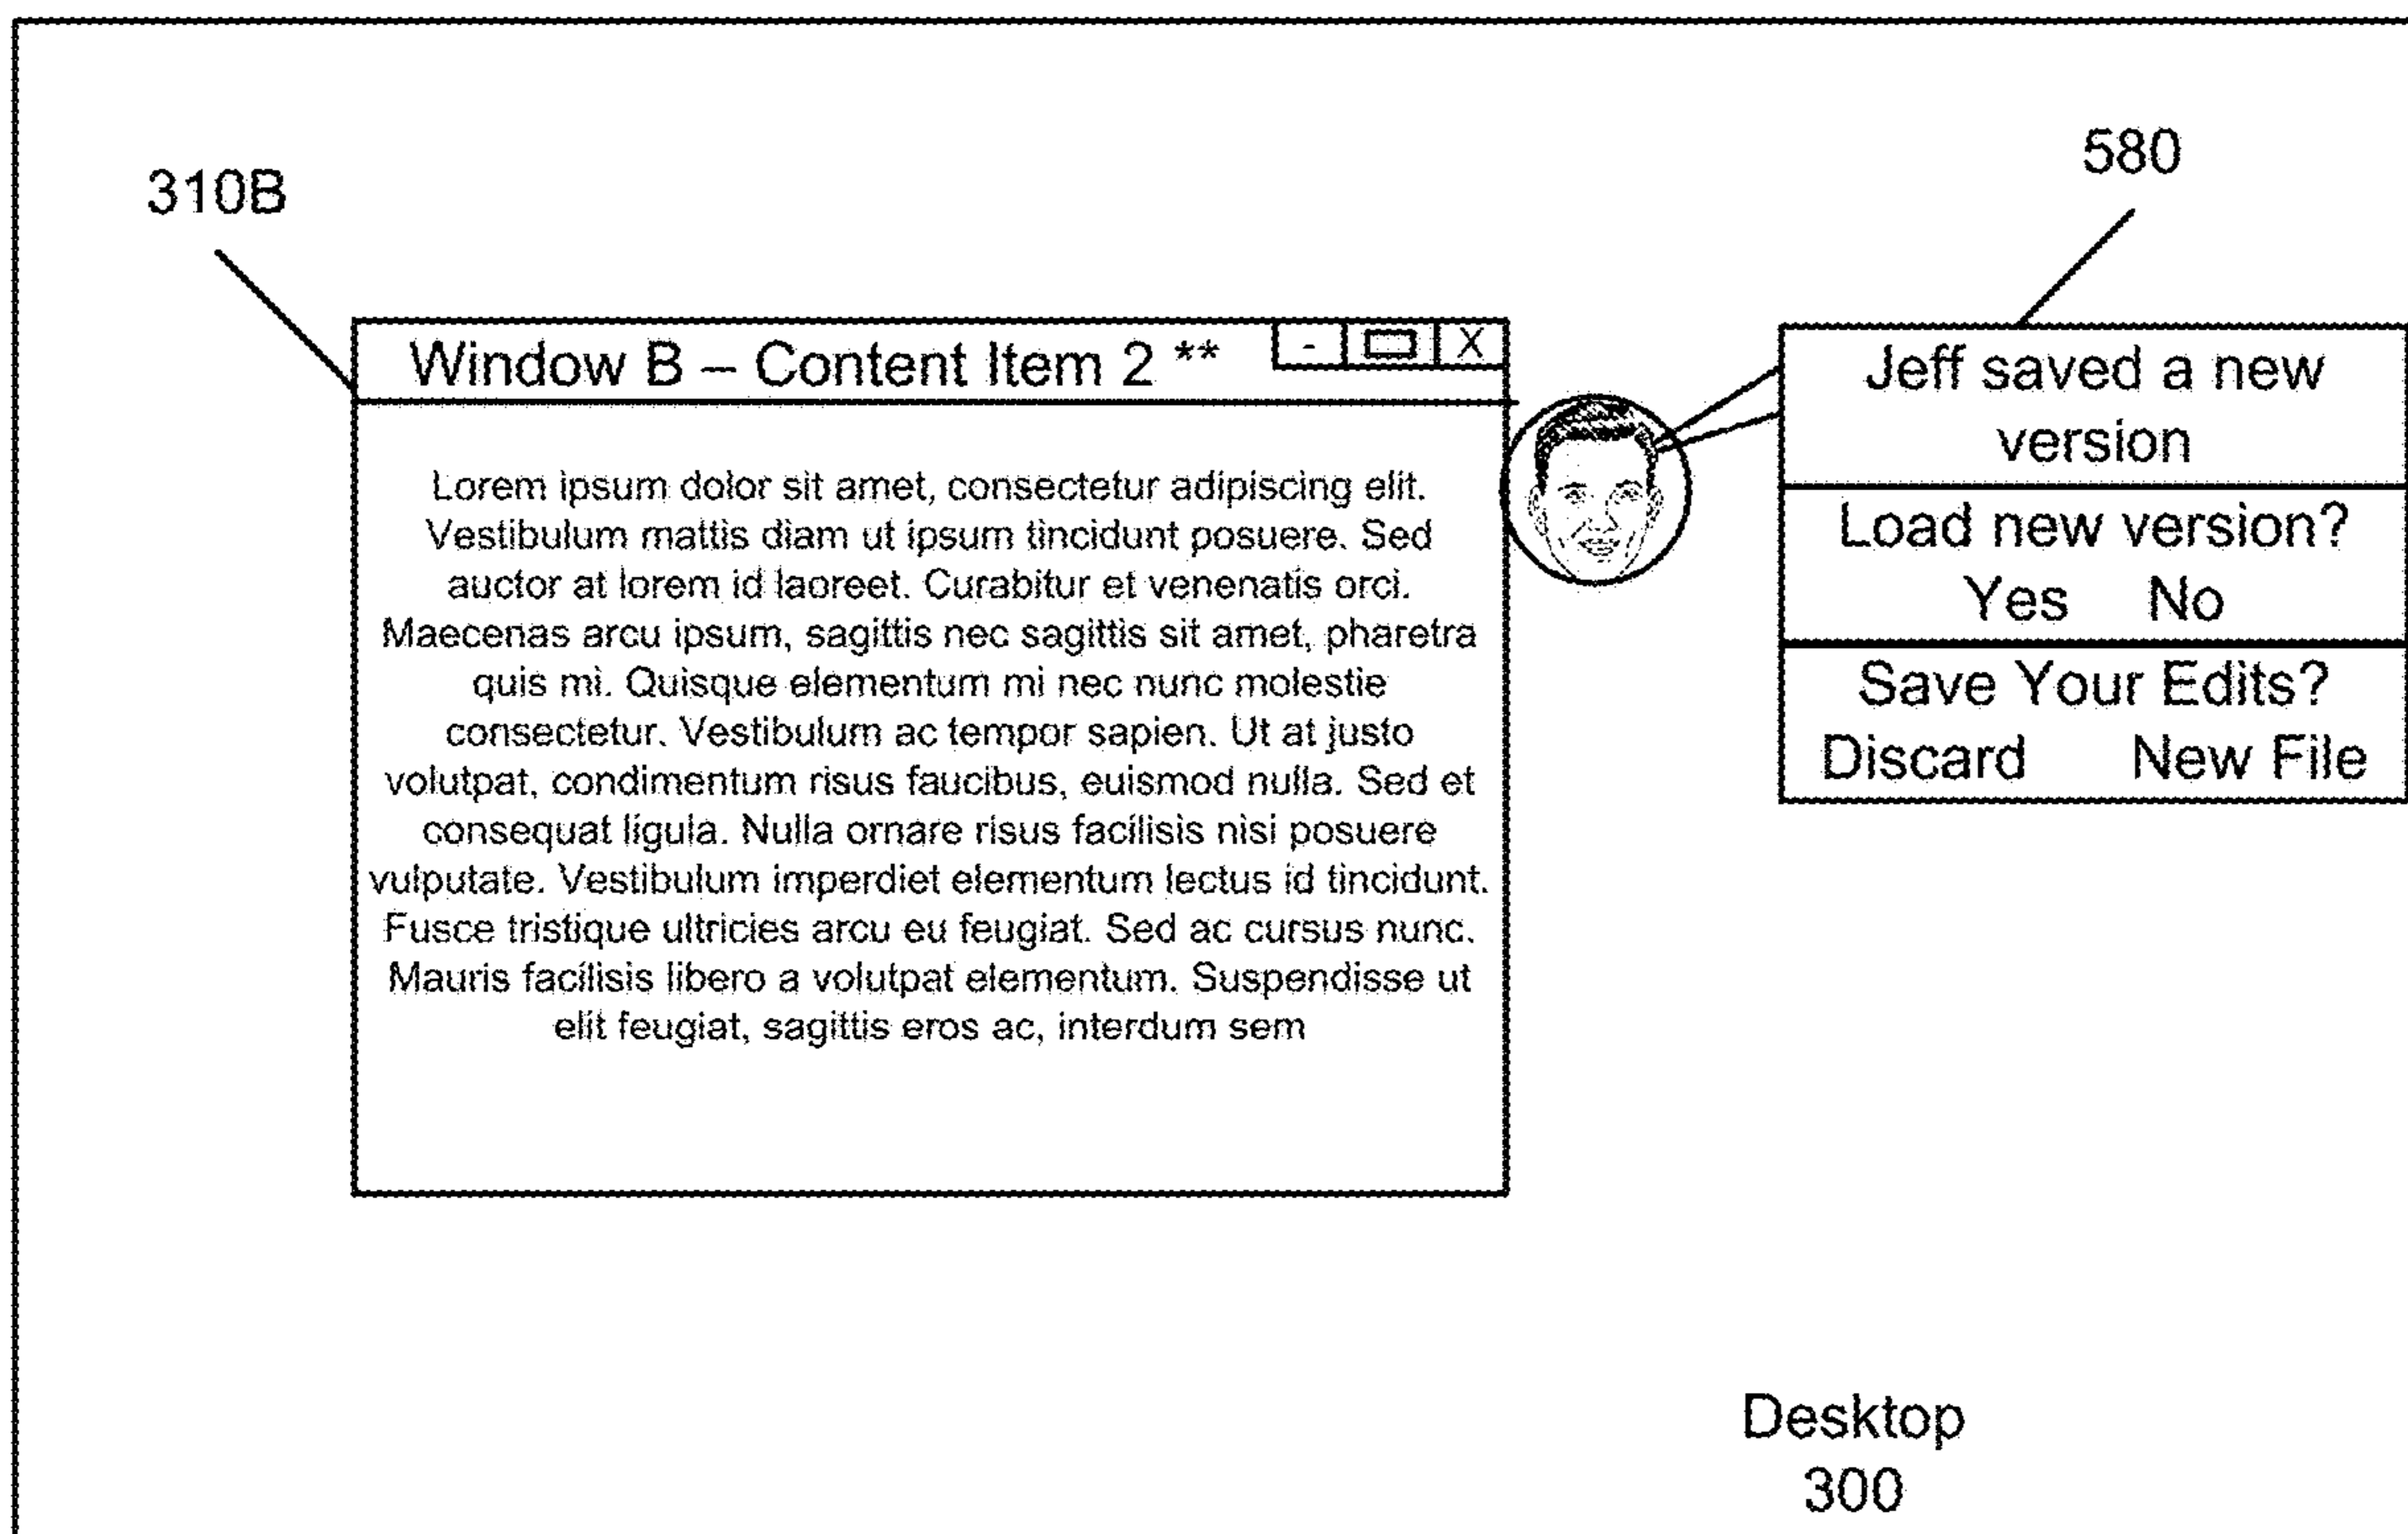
310B

580

Window B – Content Item 2 **

- ▭ X

Lorem ipsum dolor sit amet, consectetur adipiscing elit. Vestibulum mattis diam ut ipsum tincidunt posuere. Sed auctor at lorem id laoreet. Curabitur et venenatis orci. Maecenas arcu ipsum, sagittis nec sagittis sit amet, pharetra quis mi. Quisque elementum mi nec nunc molestie consectetur. Vestibulum ac tempor sapien. Ut at justo volutpat, condimentum risus faucibus, euismod nulla. Sed et consequat ligula. Nulla ornare risus facilisis nisi posuere vulputate. Vestibulum imperdiet elementum lectus id tincidunt. Fusce tristique ultricies arcu eu feugiat. Sed ac cursus nunc. Mauris facilisis libero a volutpat elementum. Suspendisse ut elit feugiat, sagittis eros ac, interdum sem

Jeff saved a new version

Load new version?
Yes No

Save Your Edits?
Discard New File

Desktop
300